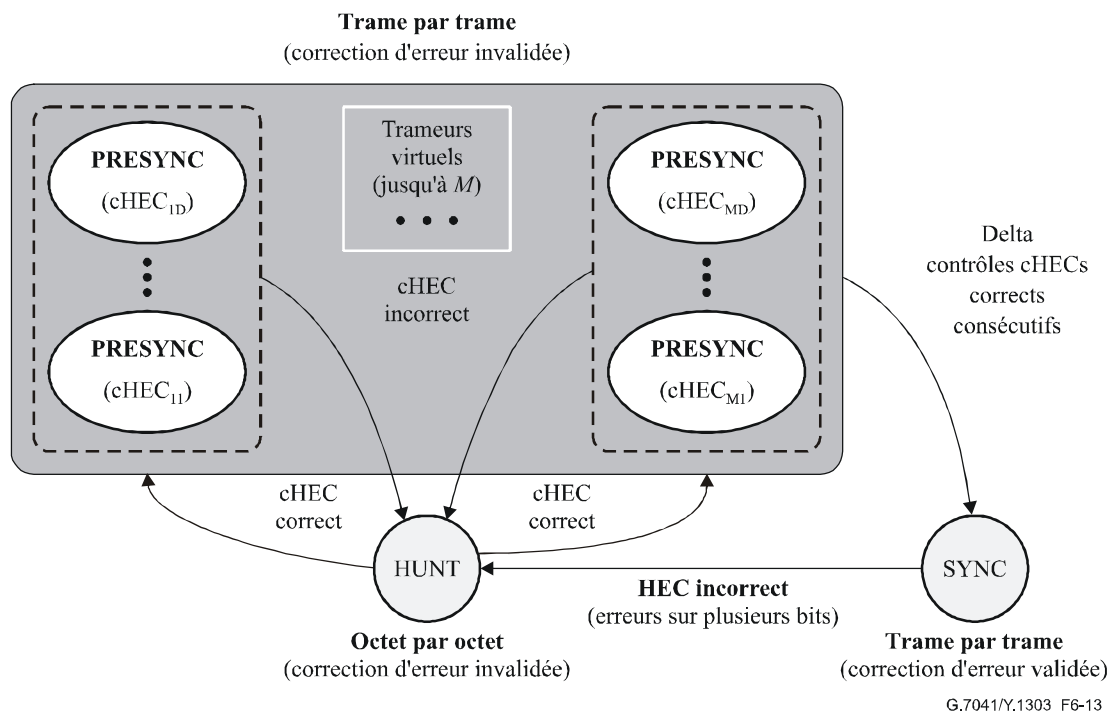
**Trame par trame**
(correction d'erreur invalidée)

**PRESYNC**
(cHEC$_{1D}$)

**PRESYNC**
(cHEC$_{11}$)

Trameurs virtuels (jusqu'à $M$)

cHEC incorrect

**PRESYNC**
(cHEC$_{MD}$)

**PRESYNC**
(cHEC$_{M1}$)

Delta contrôles cHECs corrects consécutifs

cHEC correct

cHEC correct

HUNT

SYNC

**HEC incorrect**
(erreurs sur plusieurs bits)

**Octet par octet**
(correction d'erreur invalidée)

**Trame par trame**
(correction d'erreur validée)

G.7041/Y.1303 F6-13